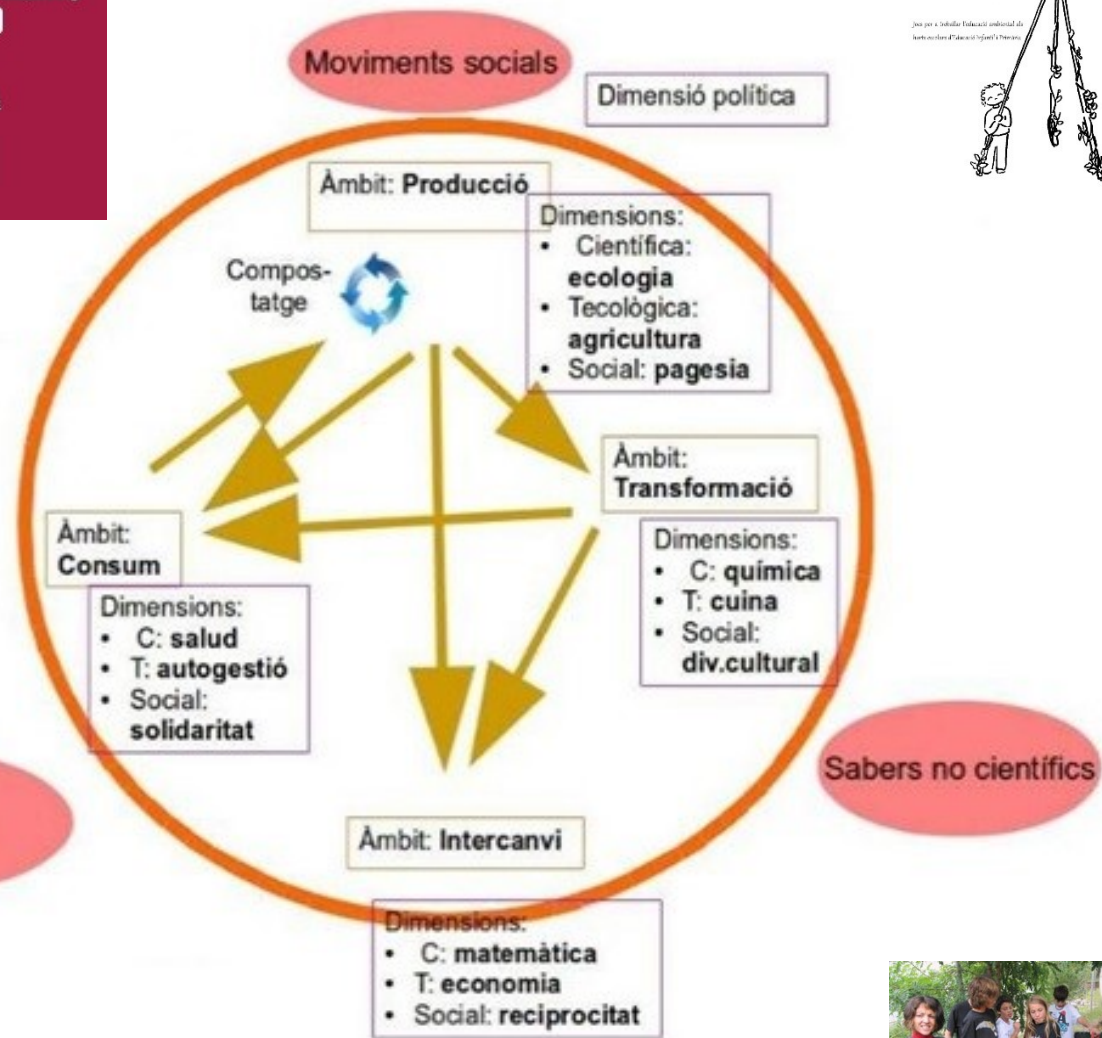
Moviments socials

Dimensió política

Joc per a treballar l'educació ambiental als horts escolars d'Educació Infantil i Primària

Àmbit: Producció

Dimensions:
• Científica: ecologia
• Tecològica: agricultura
• Social: pagesia

Compostatge

Àmbit: Transformació

Dimensions:
• C: química
• T: cuina
• Social: div.cultural

Àmbit: Consum

Dimensions:
• C: salud
• T: autogestió
• Social: solidaritat

Sabers no científics

Àmbit: Intercanvi

Dimensions:
• C: matemàtica
• T: economia
• Social: reciprocitat